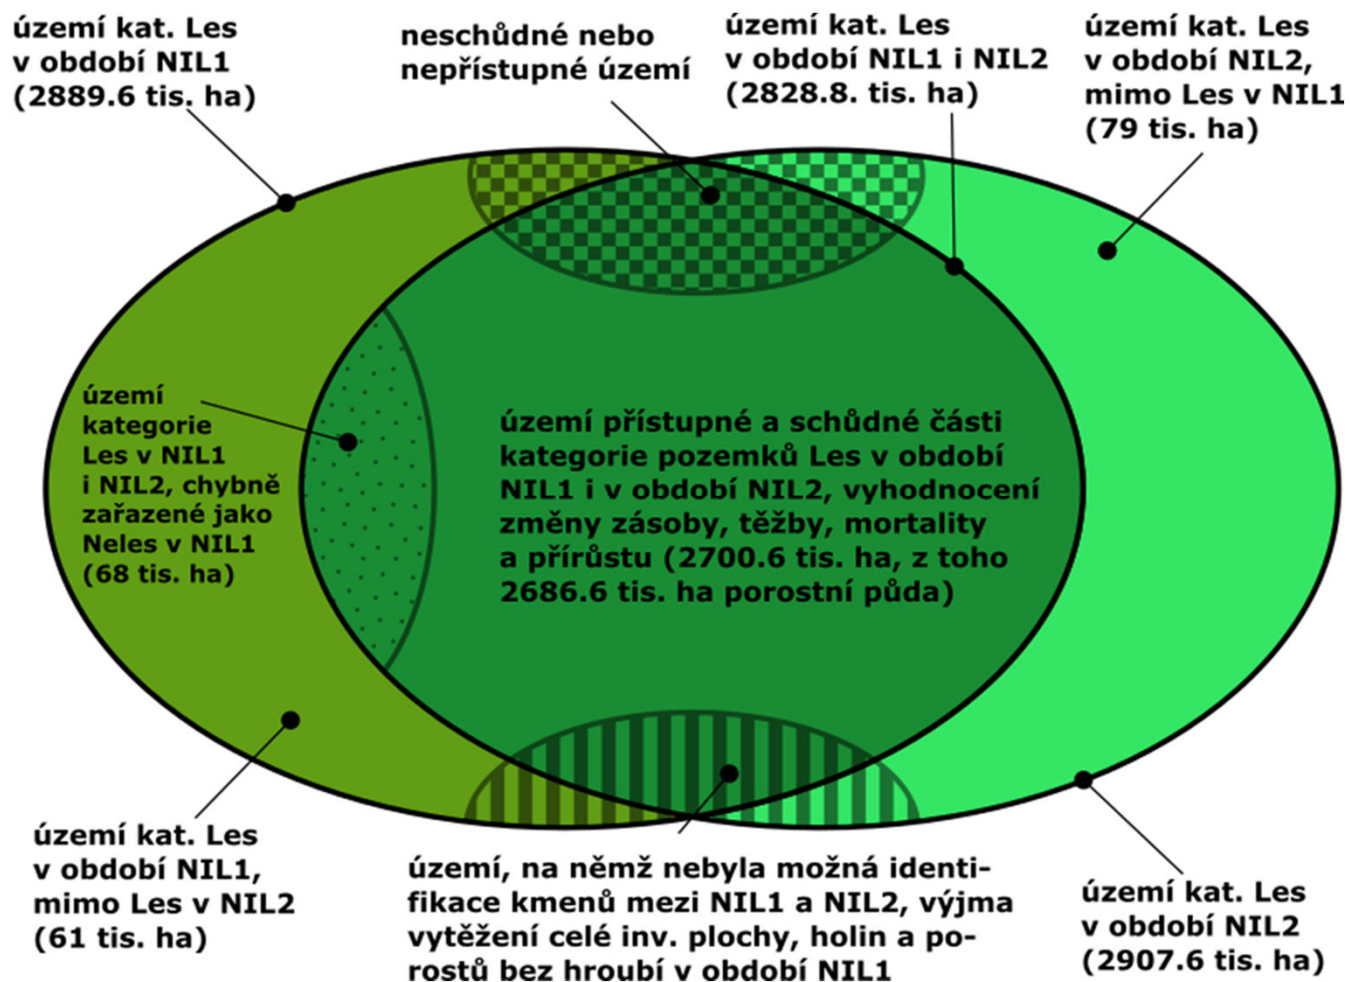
území kat. Les v období NIL1 (2889.6 tis. ha)

neschůdné nebo nepřístupné území

území kat. Les v období NIL1 i NIL2 (2828.8. tis. ha)

území kat. Les v období NIL2, mimo Les v NIL1 (79 tis. ha)

území kategorie Les v NIL1 i NIL2, chybně zařazené jako Neles v NIL1 (68 tis. ha)

území přístupné a schůdné části kategorie pozemků Les v období NIL1 i v období NIL2, vyhodnocení změny zásoby, těžby, mortality a přírůstu (2700.6 tis. ha, z toho 2686.6 tis. ha porostní půda)

území kat. Les v období NIL1, mimo Les v NIL2 (61 tis. ha)

území, na němž nebyla možná identifikace kmenů mezi NIL1 a NIL2, výjma vytěžení celé inv. plochy, holin a porostů bez hroubí v období NIL1

území kat. Les v období NIL2 (2907.6 tis. ha)